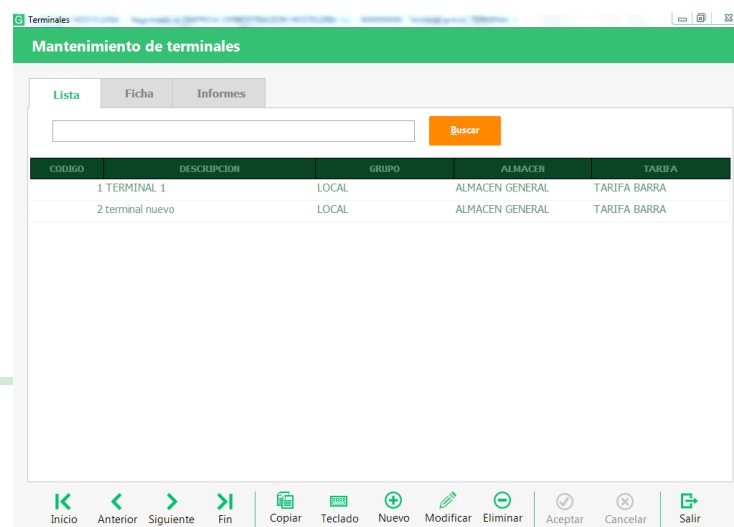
Terminales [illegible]

Mantenimiento de terminales

Lista | Ficha | Informes

Buscar

| CODIGO | DESCRIPCION | GRUPO | ALMACEN | TARIFA |
|---|---|---|---|---|
| 1 | TERMINAL 1 | LOCAL | ALMACEN GENERAL | TARIFA BARRA |
| 2 | terminal nuevo | LOCAL | ALMACEN GENERAL | TARIFA BARRA |

Inicio Anterior Siguiente Fin Copiar Teclado Nuevo Modificar Eliminar Aceptar Cancelar Salir